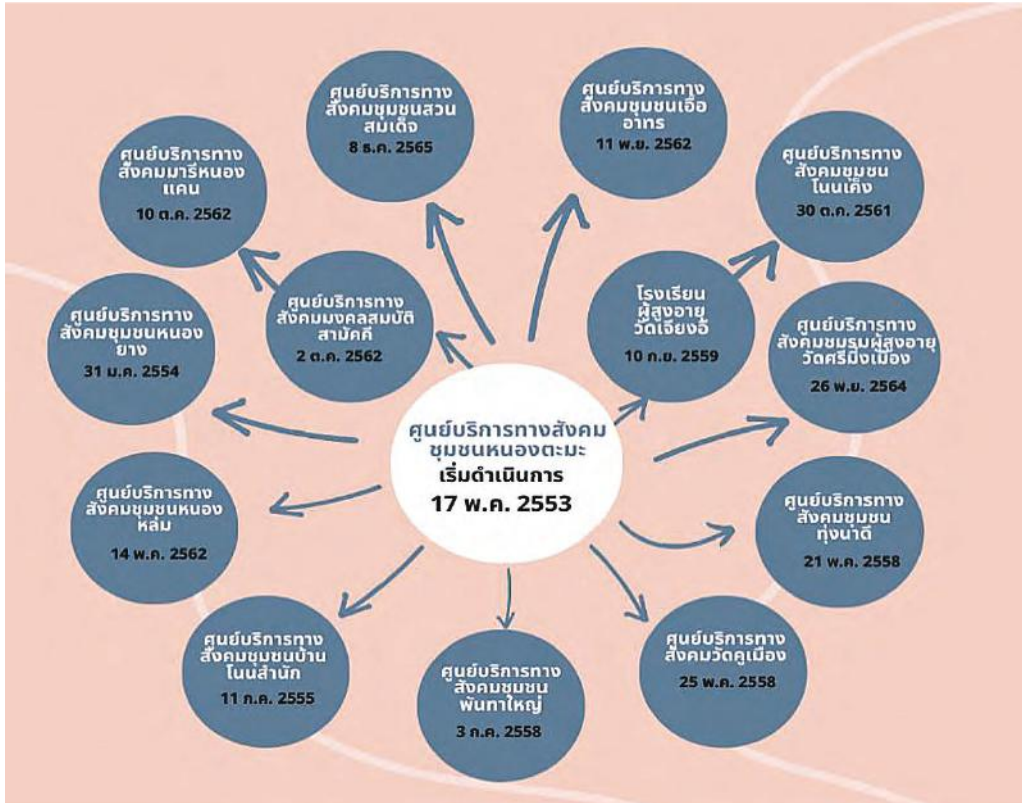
ศูนย์บริการทางสังคมชุมชนหนองตะมะ
เริ่มดำเนินการ
17 พ.ค. 2553

ศูนย์บริการทางสังคมชุมชนสวนสมเด็จ
8 ธ.ค. 2565

ศูนย์บริการทางสังคมชุมชนเอื้ออาทร
11 พ.ย. 2562

ศูนย์บริการทางสังคมมารีหนองแคน
10 ต.ค. 2562

ศูนย์บริการทางสังคมชุมชนโนนเค็ง
30 ต.ค. 2561

ศูนย์บริการทางสังคมมงคลสมบัติสามัคคี
2 ต.ค. 2562

โรงเรียนผู้สูงอายุวัดเจียงอี
10 ก.ย. 2559

ศูนย์บริการทางสังคมชุมชนหนองยาง
31 ม.ค. 2554

ศูนย์บริการทางสังคมชมรมผู้สูงอายุวัดศรีมิ่งเมือง
26 พ.ย. 2564

ศูนย์บริการทางสังคมชุมชนหนองหล่ม
14 พ.ค. 2562

ศูนย์บริการทางสังคมชุมชนทุ่งนาดี
21 พ.ค. 2558

ศูนย์บริการทางสังคมชุมชนบ้านโนนสำนัก
11 ก.ค. 2555

ศูนย์บริการทางสังคมชุมชนพันทาใหญ่
3 ก.ค. 2558

ศูนย์บริการทางสังคมวัดคูเมือง
25 พ.ค. 2558